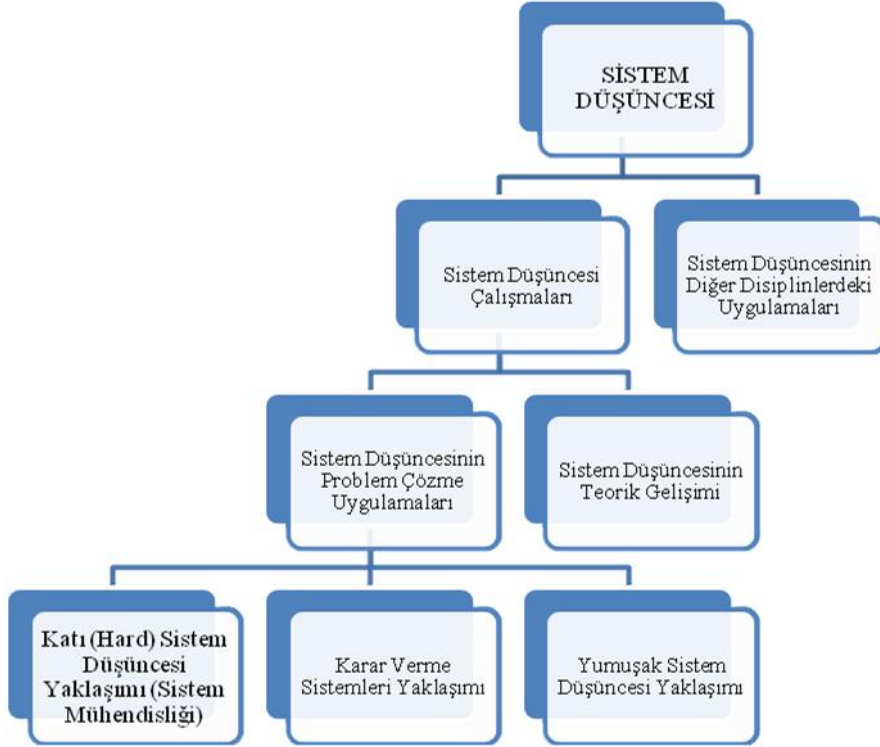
SİSTEM DÜŞÜNCESİ

Sistem Düşüncesi Çalışmaları

Sistem Düşüncesinin Diğer Disiplinlerdeki Uygulamaları

Sistem Düşüncesinin Problem Çözme Uygulamaları

Sistem Düşüncesinin Teorik Gelişimi

Katı (Hard) Sistem Düşüncesi Yaklaşımı (Sistem Mühendisliği)

Karar Verme Sistemleri Yaklaşımı

Yumuşak Sistem Düşüncesi Yaklaşımı